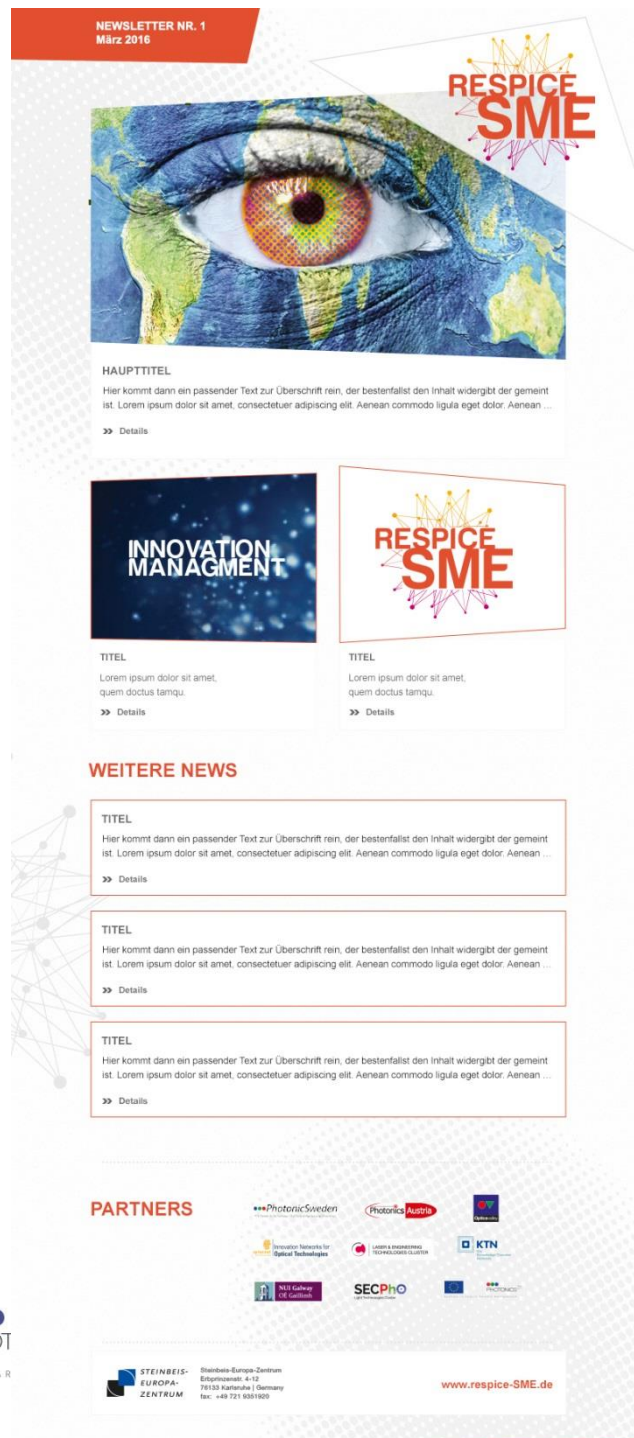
NEWSLETTER NR. 1
März 2016

RESPICE SME

HAUPTTITEL
Hier kommt dann ein passender Text zur Überschrift rein, der bestenfallst den Inhalt widergibt der gemeint ist. Lorem ipsum dolor sit amet, consectetuer adipiscing elit. Aenean commodo ligula eget dolor. Aenean ...

>> Details

INNOVATION MANAGMENT

TITEL
Lorem ipsum dolor sit amet, quem doctus tamqu.
>> Details

RESPICE SME

TITEL
Lorem ipsum dolor sit amet, quem doctus tamqu.
>> Details

WEITERE NEWS

TITEL
Hier kommt dann ein passender Text zur Überschrift rein, der bestenfallst den Inhalt widergibt der gemeint ist. Lorem ipsum dolor sit amet, consectetuer adipiscing elit. Aenean commodo ligula eget dolor. Aenean ...
>> Details

TITEL
Hier kommt dann ein passender Text zur Überschrift rein, der bestenfallst den Inhalt widergibt der gemeint ist. Lorem ipsum dolor sit amet, consectetuer adipiscing elit. Aenean commodo ligula eget dolor. Aenean ...
>> Details

TITEL
Hier kommt dann ein passender Text zur Überschrift rein, der bestenfallst den Inhalt widergibt der gemeint ist. Lorem ipsum dolor sit amet, consectetuer adipiscing elit. Aenean commodo ligula eget dolor. Aenean ...
>> Details

PARTNERS

PhotonicSweden
Photonics Austria
Innovation Networks for Optical Technologies
LASER & ENGINEERING TECHNOLOGIES CLUSTER
KTN
NUI Galway OÉ Gaillimh
SECPhO
PHOTONICS

STEINBEIS-EUROPA-ZENTRUM
Steinbeis-Europa-Zentrum
Erbprinzenstr. 4-12
76133 Karlsruhe | Germany
fax: +49 721 9351920

www.respice-SME.de